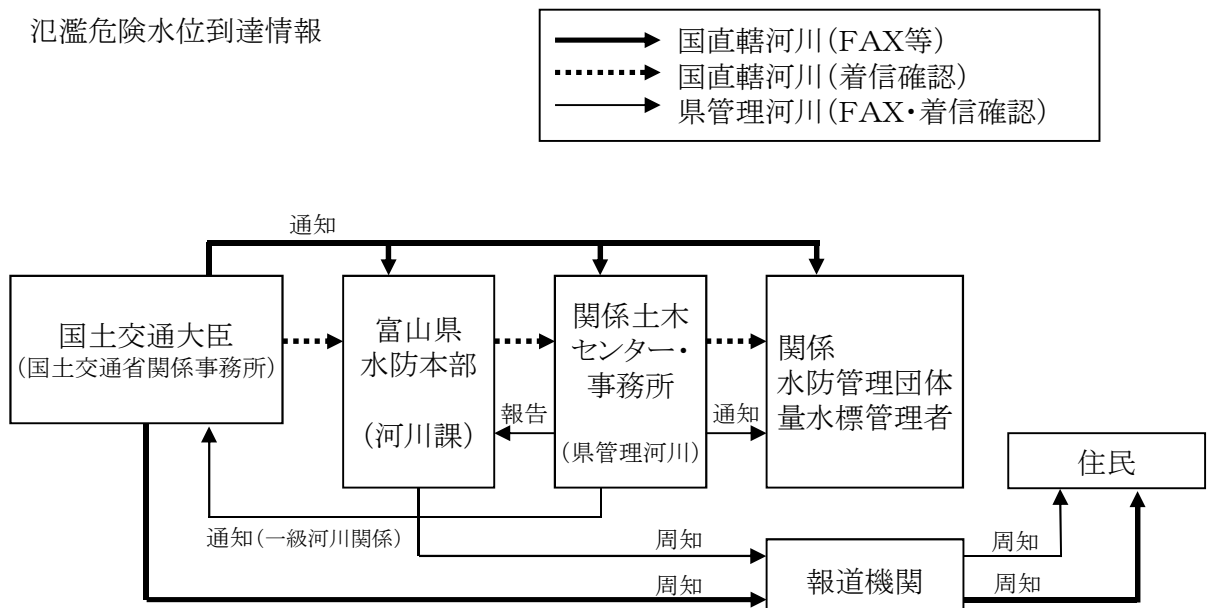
氾濫危険水位到達情報

国直轄河川(FAX等)
国直轄河川(着信確認)
県管理河川(FAX・着信確認)

通知

国土交通大臣
(国土交通省関係事務所)

富山県
水防本部
(河川課)

関係土木
センター・
事務所
(県管理河川)

関係
水防管理団体
量水標管理者

報告

通知

住民

通知(一級河川関係)

周知

周知

報道機関

周知

周知